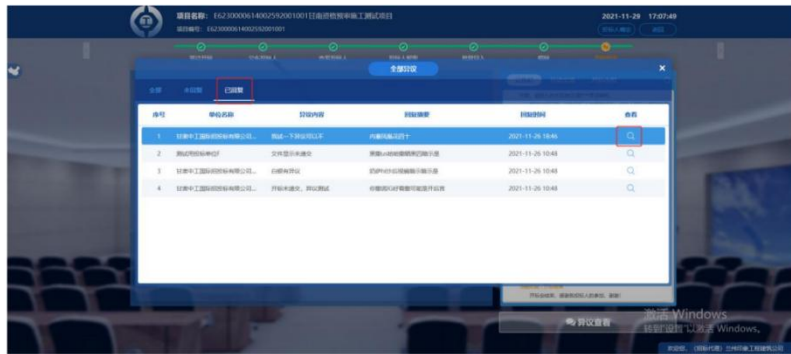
项目名称：E6230000614002592001001甘肃省教育审核工测试项目

项目编号：E6230000614002592001001

2021-11-29 17:07:49

全部异议

全部 未回复 已回复

| 序号 | 单位名称 | 异议内容 | 回复摘要 | 回复时间 | 查看 |
|---|---|---|---|---|---|
| 1 | 甘肃中工国际招投标有限公司... | 测试一下异议可以不 | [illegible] | 2021-11-26 10:46 | |
| 2 | 测试用投标单位7 | 文件显示未递交 | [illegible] | 2021-11-26 10:48 | |
| 3 | 甘肃中工国际招投标有限公司... | 白硬有异议 | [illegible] | 2021-11-26 10:48 | |
| 4 | 甘肃中工国际招投标有限公司... | 开标未递交，异议测试 | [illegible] | 2021-11-26 10:48 | |

异议查看

激活 Windows
转到"设置"以激活 Windows。